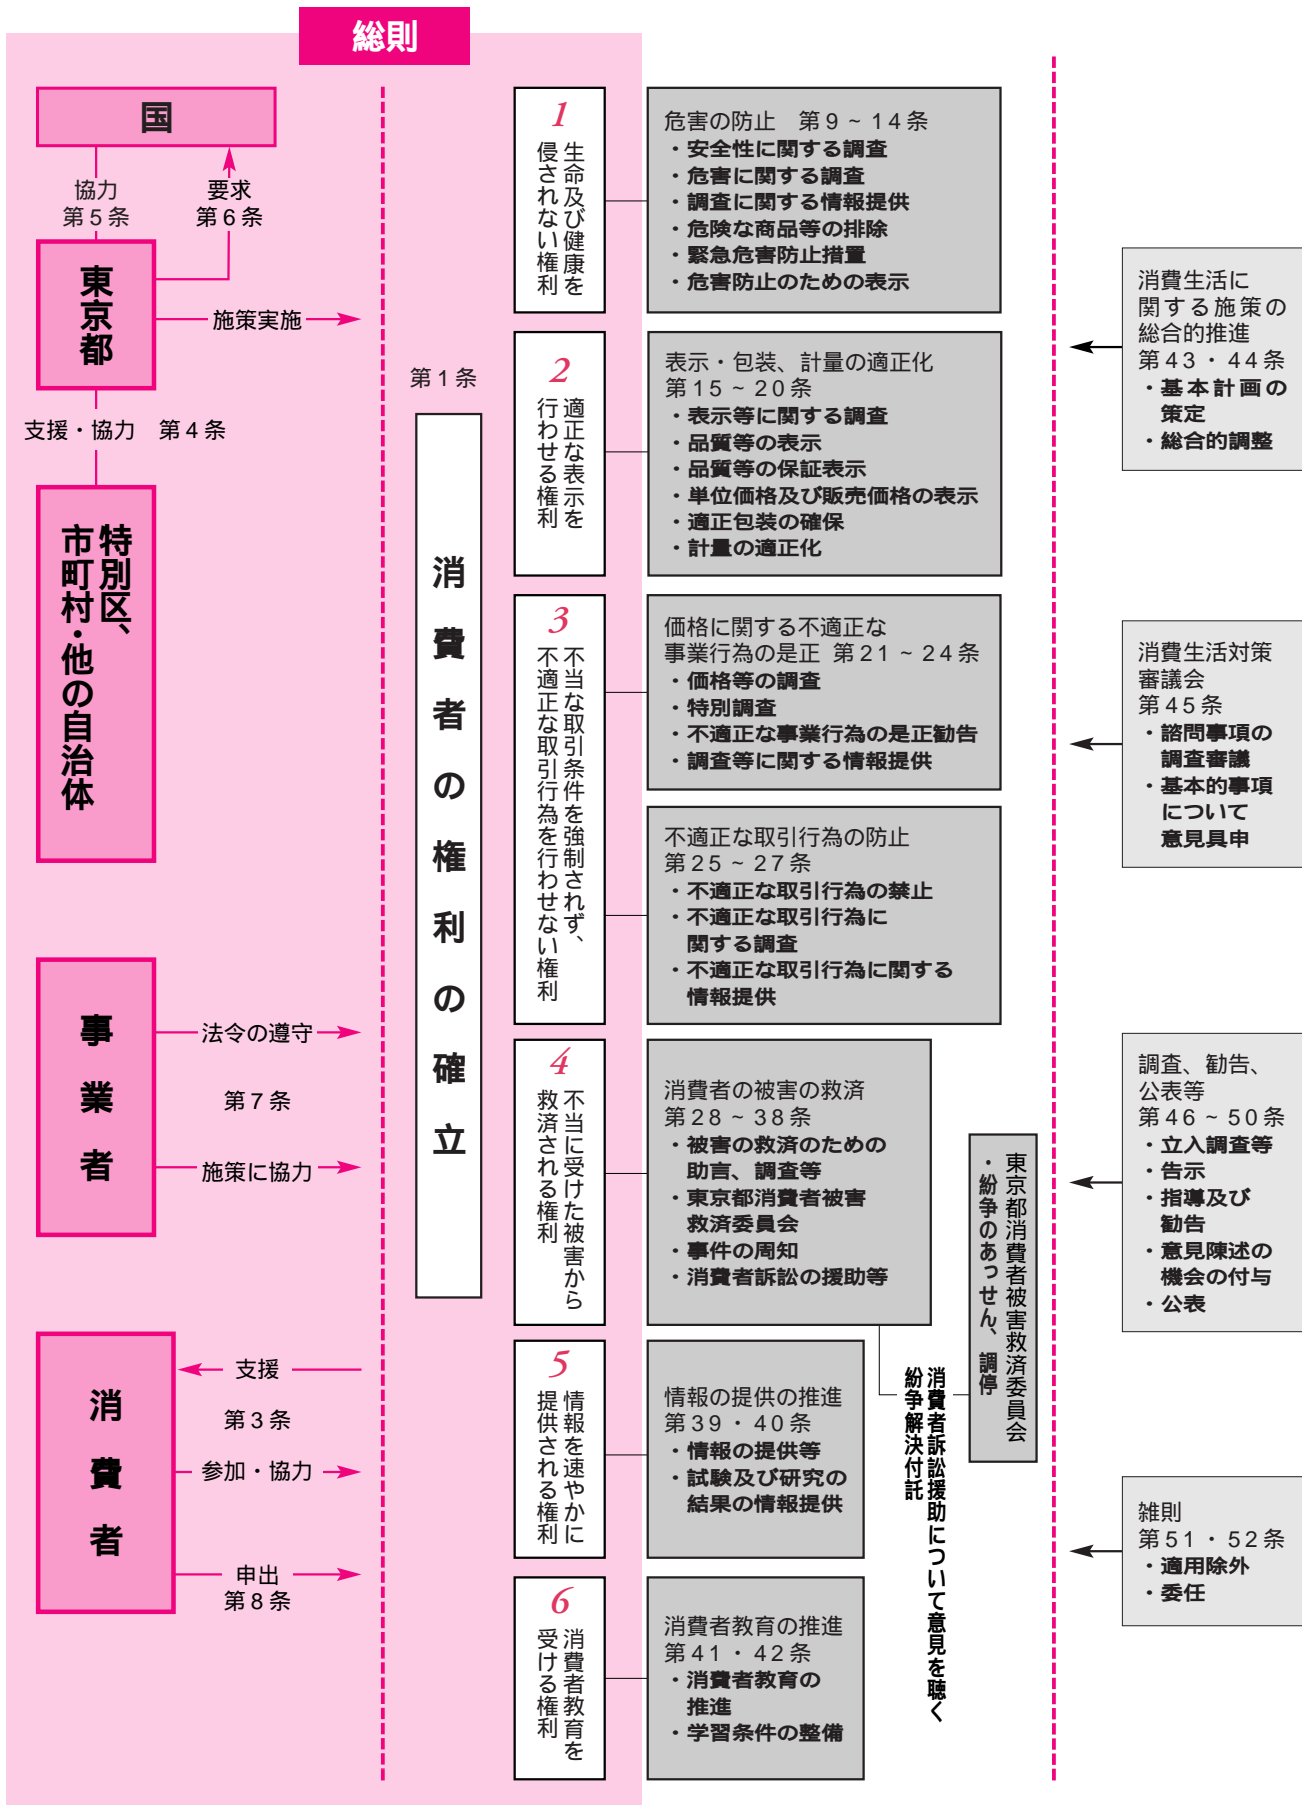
総則

国

協力
第５条

要求
第６条

東京都

施策実施

支援・協力　第４条

特別区、市町村・他の自治体

事業者

法令の遵守

第７条

施策に協力

消費者

支援

第３条

参加・協力

申出
第８条

第１条

消費者の権利の確立

1
生命及び健康を侵されない権利

2
適正な表示を行わせる権利

3
不当な取引条件を強制されず、不適正な取引行為を行わせない権利

4
不当に受けた被害から救済される権利

5
情報を速やかに提供される権利

6
消費者教育を受ける権利

危害の防止　第９～14条
・安全性に関する調査
・危害に関する調査
・調査に関する情報提供
・危険な商品等の排除
・緊急危害防止措置
・危害防止のための表示

表示・包装、計量の適正化
第15～20条
・表示等に関する調査
・品質等の表示
・品質等の保証表示
・単位価格及び販売価格の表示
・適正包装の確保
・計量の適正化

価格に関する不適正な事業行為の是正　第21～24条
・価格等の調査
・特別調査
・不適正な事業行為の是正勧告
・調査等に関する情報提供

不適正な取引行為の防止
第25～27条
・不適正な取引行為の禁止
・不適正な取引行為に関する調査
・不適正な取引行為に関する情報提供

消費者の被害の救済
第28～38条
・被害の救済のための助言、調査等
・東京都消費者被害救済委員会
・事件の周知
・消費者訴訟の援助等

東京都消費者被害救済委員会
・紛争のあっせん、調停

消費者訴訟援助について意見を聴く
紛争解決付託

情報の提供の推進
第39・40条
・情報の提供等
・試験及び研究の結果の情報提供

消費者教育の推進
第41・42条
・消費者教育の推進
・学習条件の整備

消費生活に関する施策の総合的推進
第43・44条
・基本計画の策定
・総合的調整

消費生活対策審議会
第45条
・諮問事項の調査審議
・基本的事項について意見具申

調査、勧告、公表等
第46～50条
・立入調査等
・告示
・指導及び勧告
・意見陳述の機会の付与
・公表

雑則
第51・52条
・適用除外
・委任